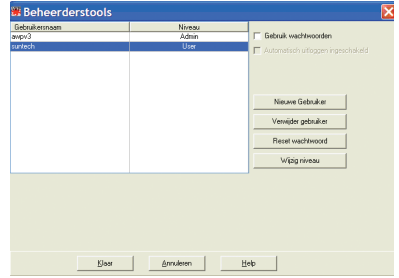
Beheerderstools

| Gebruikersnaam | Niveau |
|---|---|
| awpv3 | Admin |
| suntech | User |

Gebruik wachtwoorden
Automatisch uitloggen ingeschakeld

Nieuwe Gebruiker
Verwijder gebruiker
Reset wachtwoord
Wijzig niveau

Klaar
Annuleren
Help